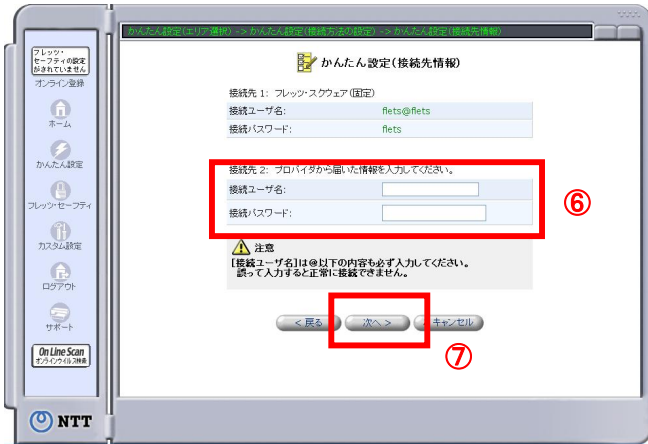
かんたん設定(エリア選択) -> かんたん設定(接続方法の設定) -> かんたん設定(接続先情報)

フレッツ・セーフティの設定がされていません
オンライン登録
ホーム
かんたん設定
フレッツ・セーフティ
カスタム設定
ログアウト
サポート
On Line Scan
オンラインウイルス対策

かんたん設定(接続先情報)

接続先 1: フレッツ・スクウェア(固定)

| 接続ユーザ名: | flets@flets |
|---|---|
| 接続パスワード: | flets |

接続先 2: プロバイダから届いた情報を入力してください。

| 接続ユーザ名: | |
|---|---|
| 接続パスワード: | |

⑥

注意
[接続ユーザ名]は@以下の内容も必ず入力してください。
誤って入力すると正常に接続できません。

< 戻る
次へ >
キャンセル

⑦

NTT